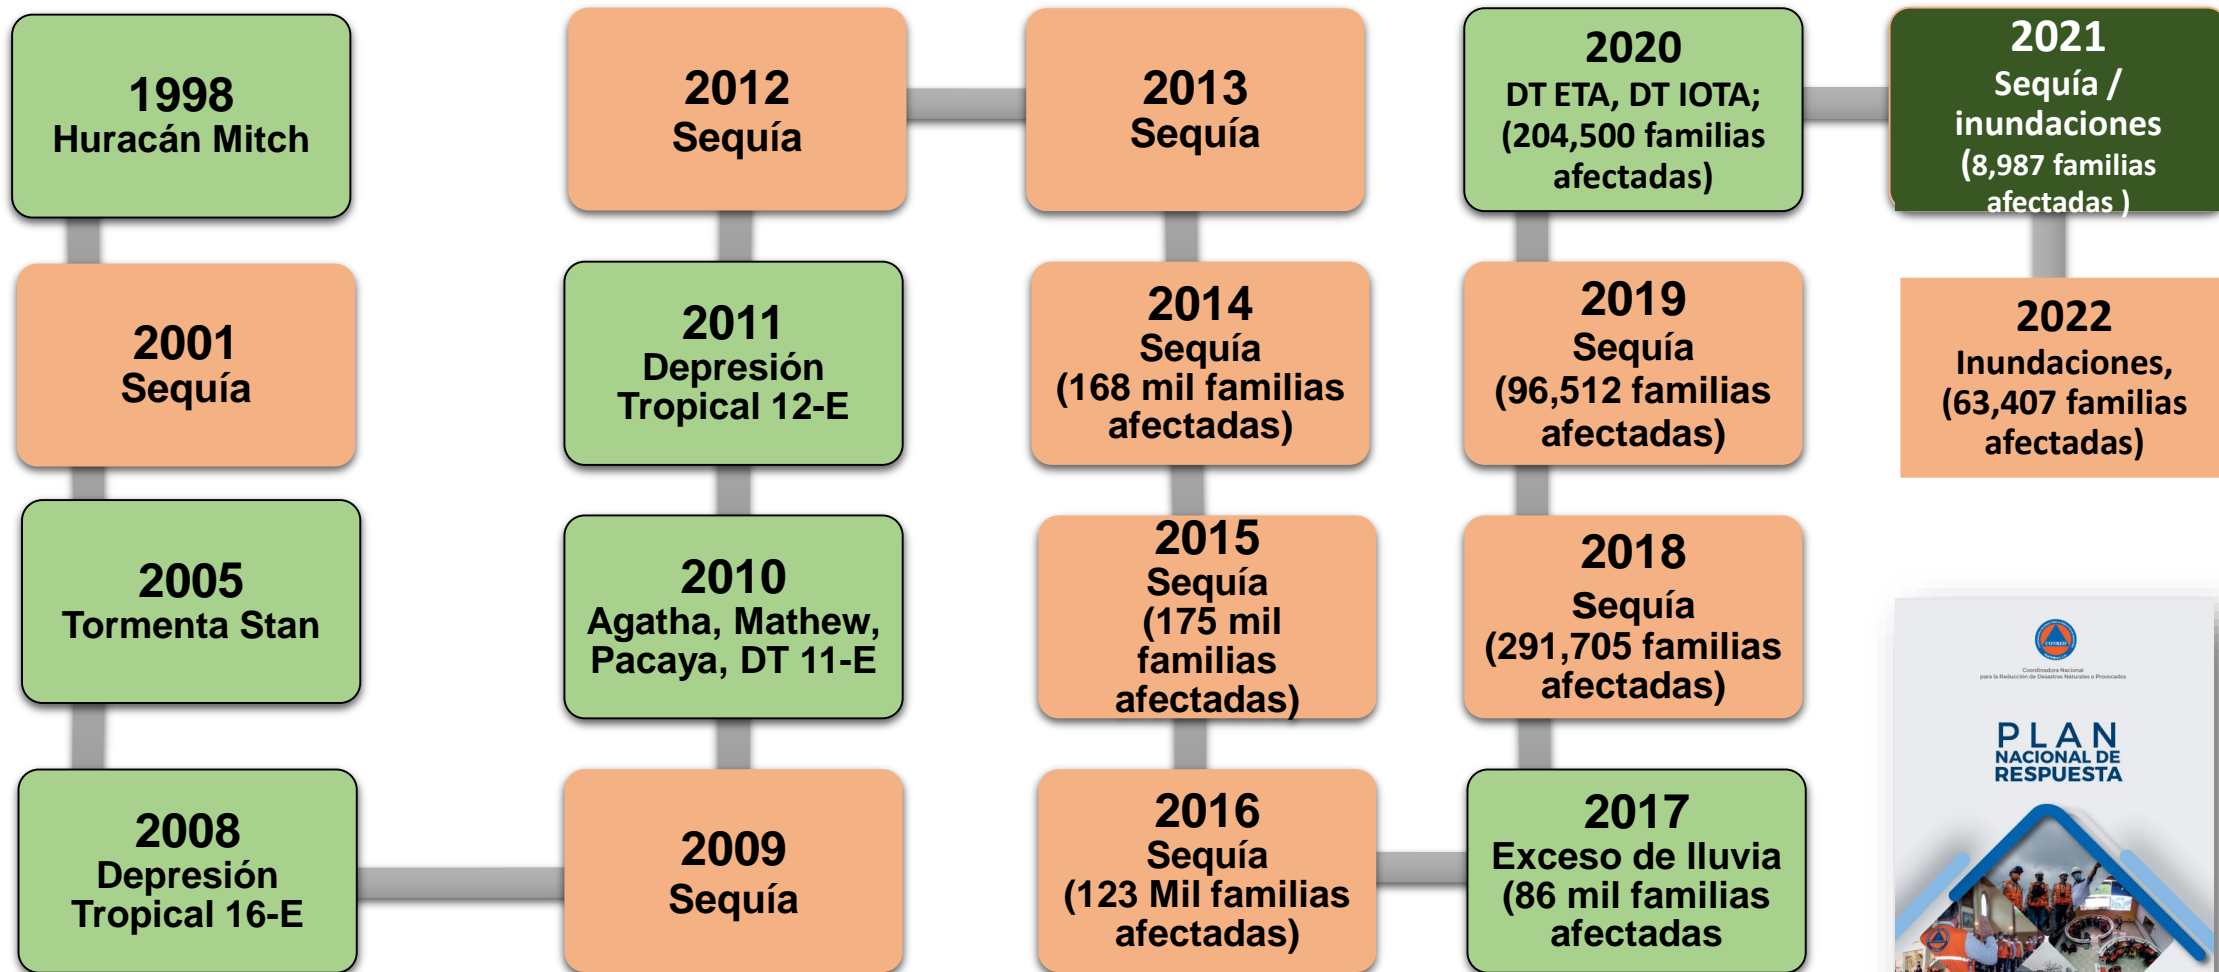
1998
Huracán Mitch

2001
Sequía

2005
Tormenta Stan

2008
Depresión Tropical 16-E

2009
Sequía

2010
Agatha, Mathew, Pacaya, DT 11-E

2011
Depresión Tropical 12-E

2012
Sequía

2013
Sequía

2014
Sequía (168 mil familias afectadas)

2015
Sequía (175 mil familias afectadas)

2016
Sequía (123 Mil familias afectadas)

2017
Exceso de lluvia (86 mil familias afectadas

2018
Sequía (291,705 familias afectadas)

2019
Sequía (96,512 familias afectadas)

2020
DT ETA, DT IOTA; (204,500 familias afectadas)

2021
Sequía / inundaciones (8,987 familias afectadas )

2022
Inundaciones, (63,407 familias afectadas)

CONRED
Coordinadora Nacional para la Reducción de Desastres Naturales o Provocados

PLAN NACIONAL DE RESPUESTA